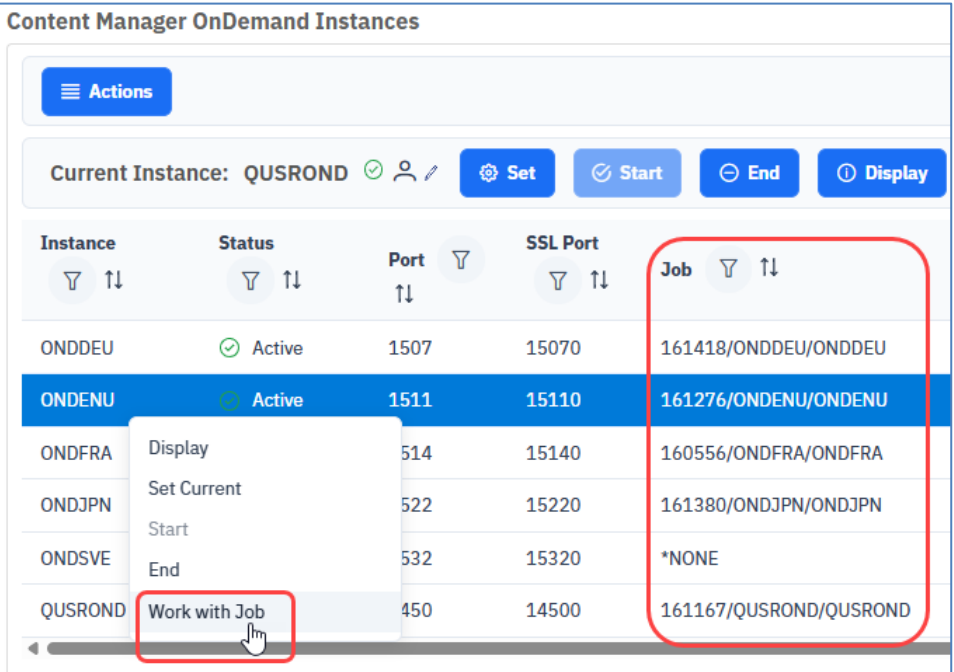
Content Manager OnDemand Instances

Actions

Current Instance: QUSROND

Set Start End Display

| Instance | Status | Port | SSL Port | Job |
|---|---|---|---|---|
| ONDDEU | Active | 1507 | 15070 | 161418/ONDDEU/ONDDEU |
| ONDENU | Active | 1511 | 15110 | 161276/ONDENU/ONDENU |
| ONDFRA | | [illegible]514 | 15140 | 160556/ONDFRA/ONDFRA |
| ONDJPN | | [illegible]522 | 15220 | 161380/ONDJPN/ONDJPN |
| ONDSVE | | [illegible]532 | 15320 | *NONE |
| QUSROND | | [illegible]450 | 14500 | 161167/QUSROND/QUSROND |

Display
Set Current
Start
End
Work with Job